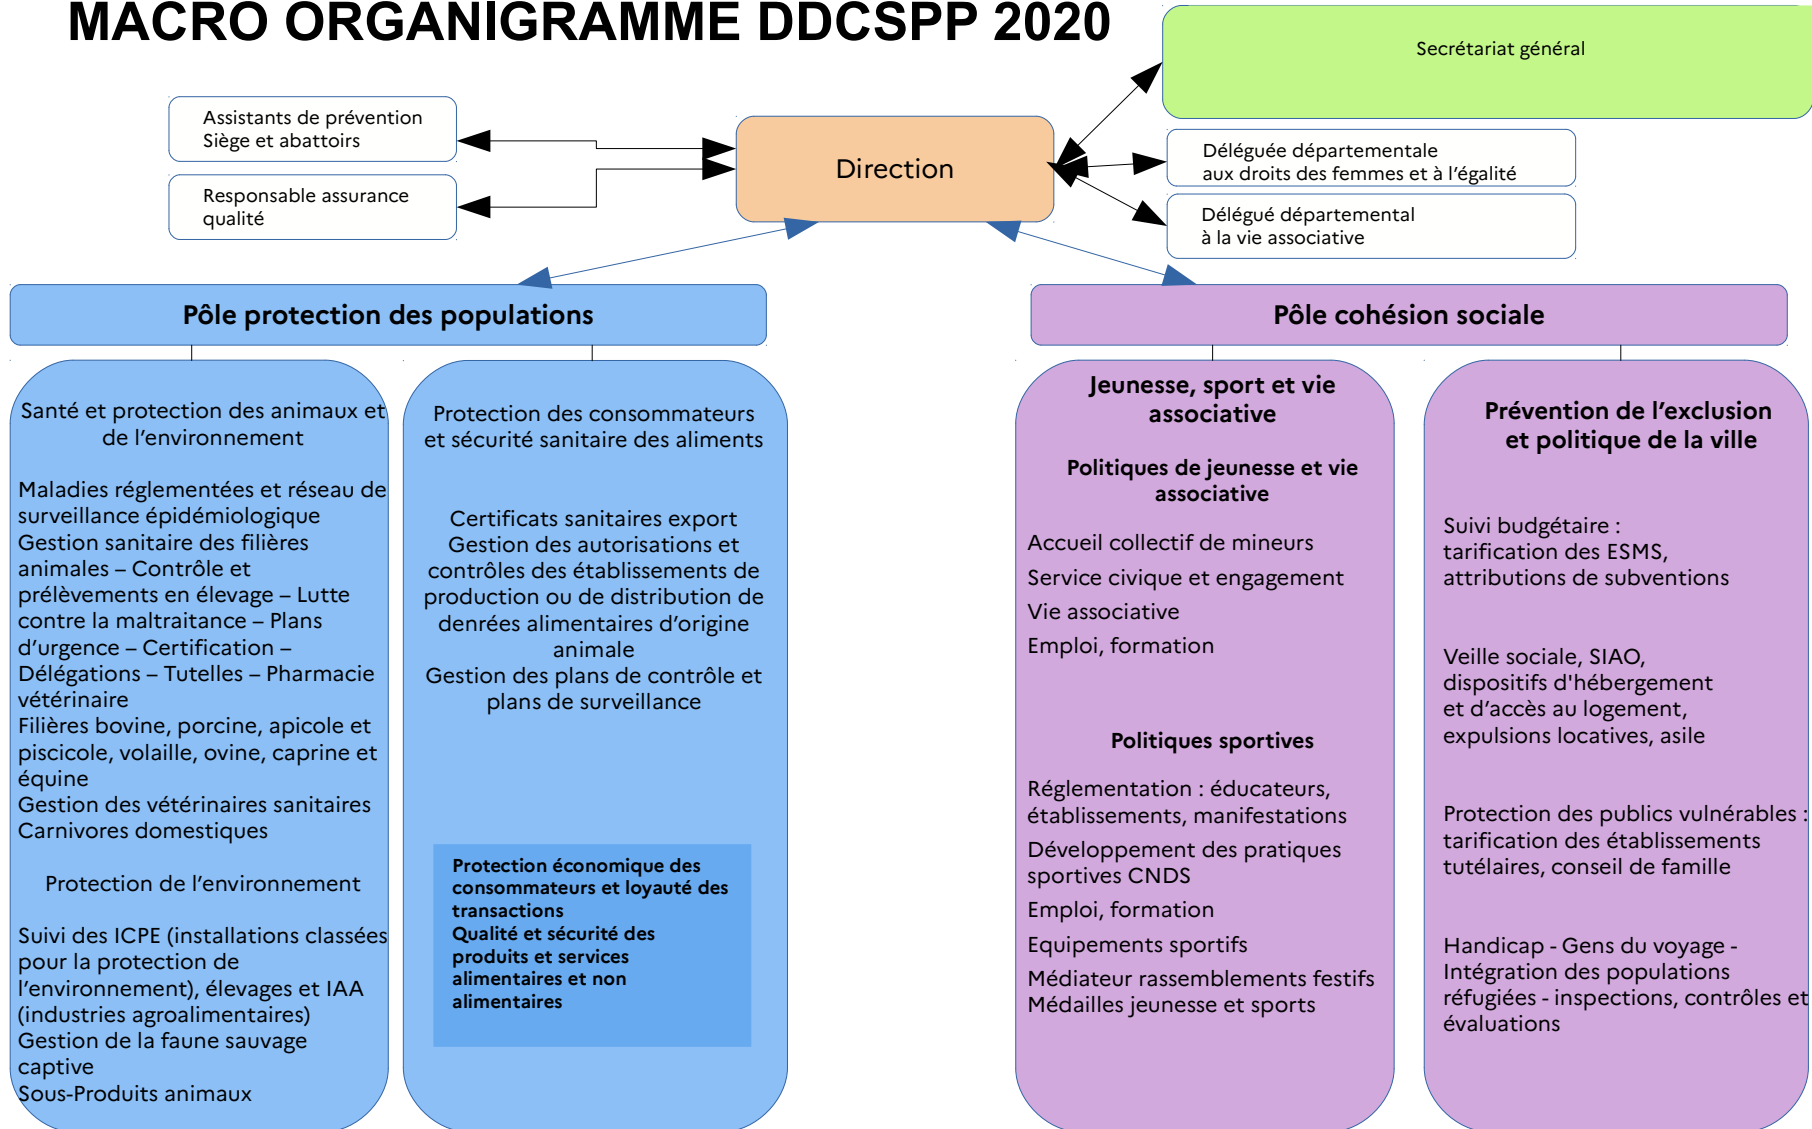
MACRO ORGANIGRAMME DDCSPP 2020

Assistants de prévention
Siège et abattoirs

Responsable assurance qualité

Direction

Secrétariat général

Déléguée départementale aux droits des femmes et à l'égalité

Délégué départemental à la vie associative

Pôle protection des populations

Santé et protection des animaux et de l'environnement

Maladies réglementées et réseau de surveillance épidémiologique
Gestion sanitaire des filières animales – Contrôle et prélèvements en élevage – Lutte contre la maltraitance – Plans d'urgence – Certification – Délégations – Tutelles – Pharmacie vétérinaire
Filières bovine, porcine, apicole et piscicole, volaille, ovine, caprine et équine
Gestion des vétérinaires sanitaires
Carnivores domestiques

Protection de l'environnement

Suivi des ICPE (installations classées pour la protection de l'environnement), élevages et IAA (industries agroalimentaires)
Gestion de la faune sauvage captive
Sous-Produits animaux

Protection des consommateurs et sécurité sanitaire des aliments

Certificats sanitaires export
Gestion des autorisations et contrôles des établissements de production ou de distribution de denrées alimentaires d'origine animale
Gestion des plans de contrôle et plans de surveillance

Protection économique des consommateurs et loyauté des transactions
Qualité et sécurité des produits et services alimentaires et non alimentaires

Pôle cohésion sociale

Jeunesse, sport et vie associative

Politiques de jeunesse et vie associative

Accueil collectif de mineurs
Service civique et engagement
Vie associative
Emploi, formation

Politiques sportives

Réglementation : éducateurs, établissements, manifestations
Développement des pratiques sportives CNDS
Emploi, formation
Equipements sportifs
Médiateur rassemblements festifs
Médailles jeunesse et sports

Prévention de l'exclusion et politique de la ville

Suivi budgétaire : tarification des ESMS, attributions de subventions

Veille sociale, SIAO, dispositifs d'hébergement et d'accès au logement, expulsions locatives, asile

Protection des publics vulnérables : tarification des établissements tutélaires, conseil de famille

Handicap - Gens du voyage - Intégration des populations réfugiées - inspections, contrôles et évaluations